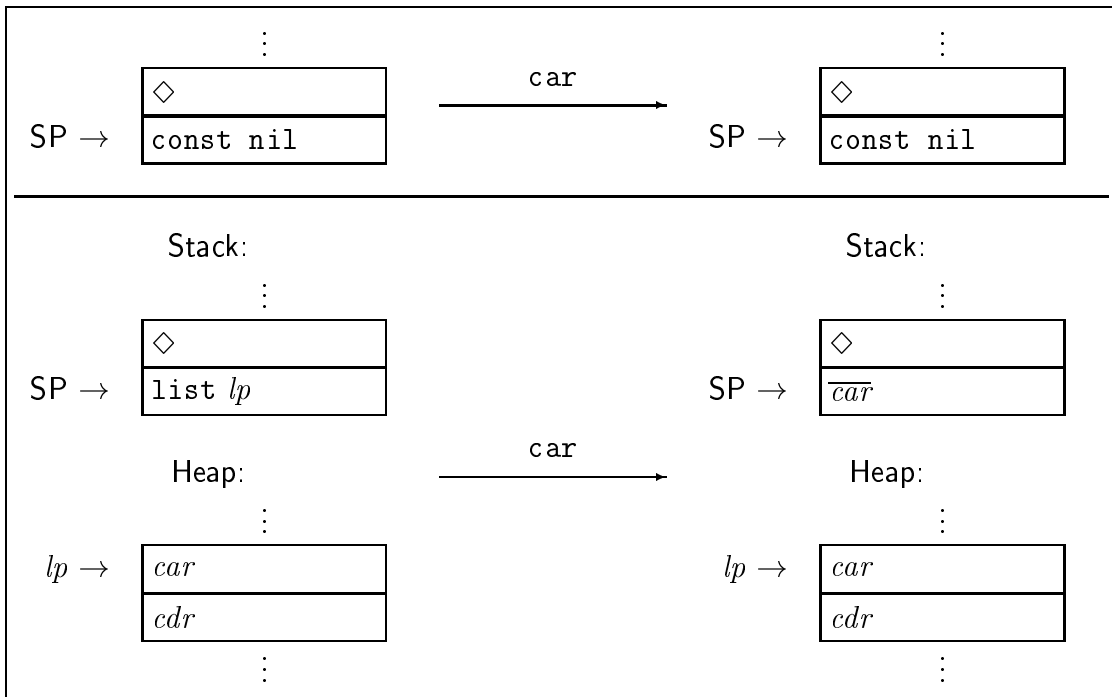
| | | |
|---|---|---|
| $\vdots$<br>$\diamond$<br>SP $\rightarrow$ const nil | car $\longrightarrow$ | $\vdots$<br>$\diamond$<br>SP $\rightarrow$ const nil |
| Stack:<br>$\vdots$<br>$\diamond$<br>SP $\rightarrow$ list $lp$<br>Heap:<br>$\vdots$<br>$lp \rightarrow$ $car$<br>$cdr$<br>$\vdots$ | car $\longrightarrow$ | Stack:<br>$\vdots$<br>$\diamond$<br>SP $\rightarrow$ $\overline{car}$<br>Heap:<br>$\vdots$<br>$lp \rightarrow$ $car$<br>$cdr$<br>$\vdots$ |